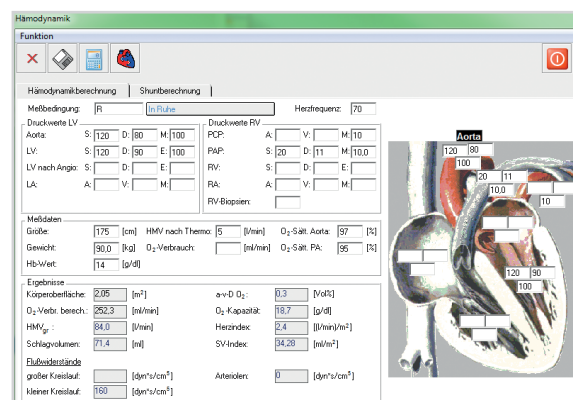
Hämodynamik

Funktion

Hämodynamikberechnung | Shuntberechnung

Meßbedingung: R In Ruhe Herzfrequenz: 70

Druckwerte LV
Aorta: S: 120 D: 80 M: 100
LV: S: 120 D: 90 E: 100
LV nach Angio: S: D: E:
LA: A: V: M:

Druckwerte RV
PCP: A: V: M: 10
PAP: S: 20 D: 11 M: 10,0
RV: S: D: E:
RA: A: V: M:
RV-Biopsien:

Meßdaten
Größe: 175 [cm] HMV nach Thermo: 5 [l/min] $O_2$-Sätt. Aorta: 97 [%]
Gewicht: 90,0 [kg] $O_2$-Verbrauch: [ml/min] $O_2$-Sätt. PA: 95 [%]
Hb-Wert: 14 [g/dl]

Ergebnisse
Körperoberfläche: 2,05 [$m^2$] a-v-D $O_2$: 0,3 [Vol%]
$O_2$-Verbr. berech.: 252,3 [ml/min] $O_2$-Kapazität: 18,7 [g/dl]
$HMV_{gr}$: 84,0 [l/min] Herzindex: 2,4 [l/min/$m^2$]
Schlagvolumen: 71,4 [ml] SV-Index: 34,28 [ml/$m^2$]

Flußwiderstände
großer Kreislauf: [dyn*s/$cm^5$] Arteriolen: 0 [dyn*s/$cm^5$]
kleiner Kreislauf: 160 [dyn*s/$cm^5$]

Aorta
120 80
100
20 11
10,0
10
120 90
100